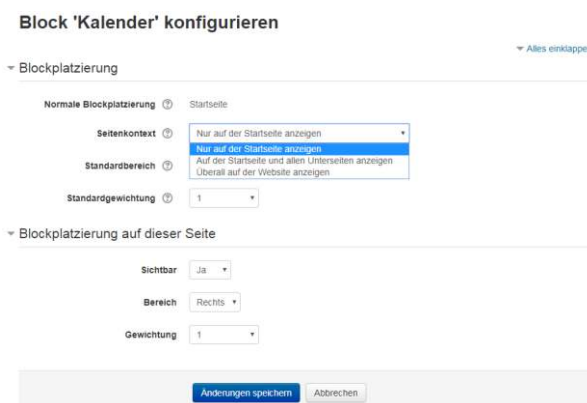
Block 'Kalender' konfigurieren

Alles einklappe

Blockplatzierung

Normale Blockplatzierung Startseite

Seitenkontext Nur auf der Startseite anzeigen

Nur auf der Startseite anzeigen
Auf der Startseite und allen Unterseiten anzeigen
Überall auf der Website anzeigen

Standardbereich

Standardgewichtung 1

Blockplatzierung auf dieser Seite

Sichtbar Ja

Bereich Rechts

Gewichtung 1

Änderungen speichern Abbrechen